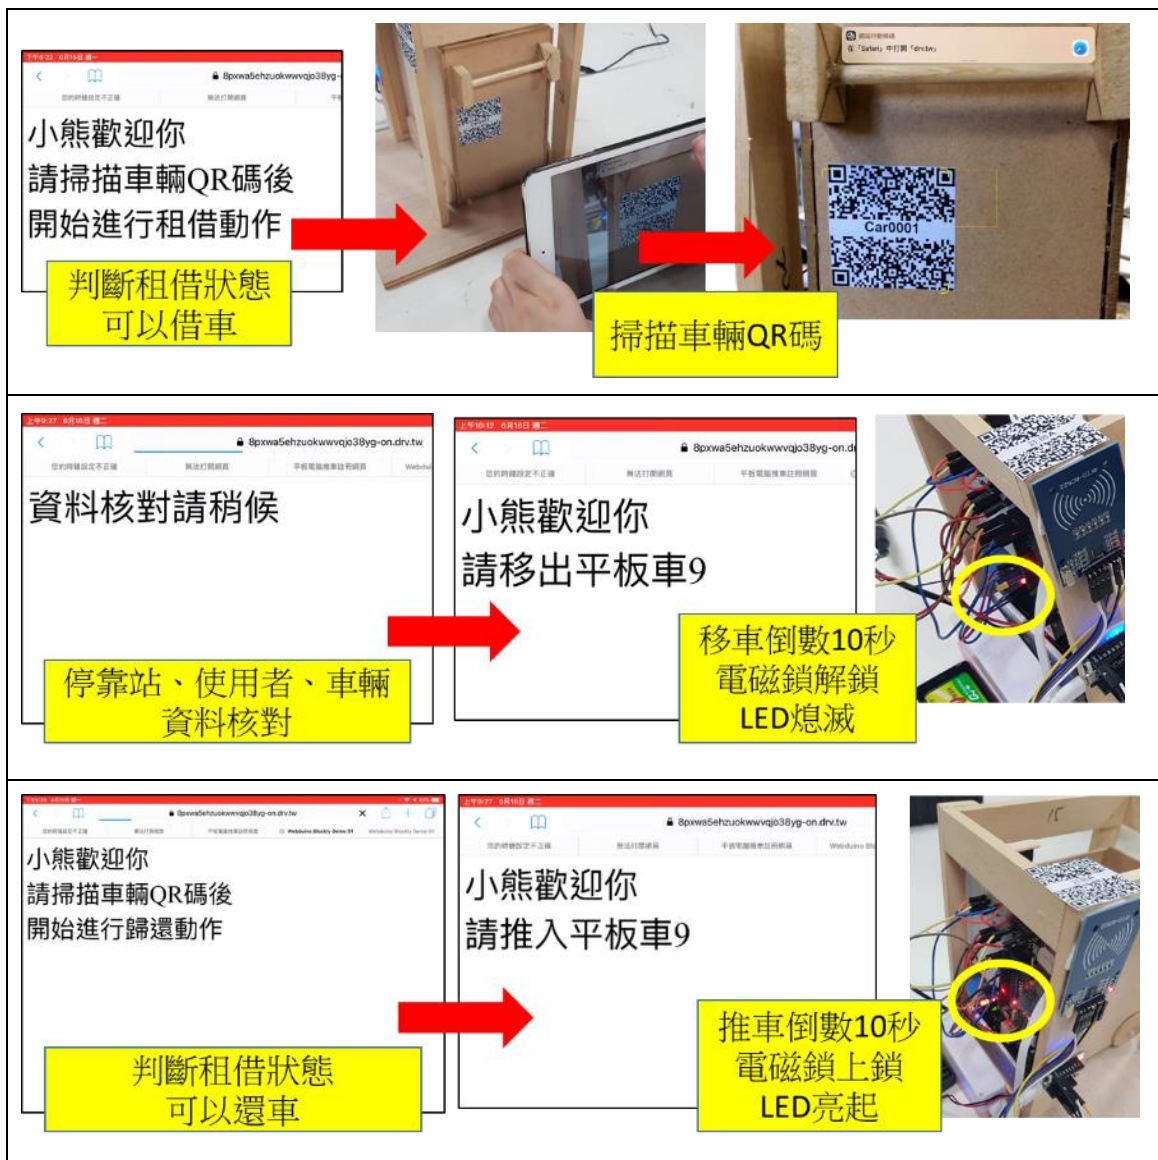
8pxwa5ehzuokwwvqjo38yg

小熊歡迎你
請掃描車輛QR碼後
開始進行租借動作

判斷租借狀態
可以借車

Car0001

掃描車輛QR碼

8pxwa5ehzuokwwvqjo38yg-on.drv.tw

資料核對請稍候

停靠站、使用者、車輛
資料核對

8pxwa5ehzuokwwvqjo38yg-on.d

小熊歡迎你
請移出平板車9

移車倒數10秒
電磁鎖解鎖
LED熄滅

8pxwa5ehzuokwwvqjo38yg-on.drv.tw

小熊歡迎你
請掃描車輛QR碼後
開始進行歸還動作

判斷租借狀態
可以還車

8pxwa5ehzuokwwvqjo38yg-on.drv.tw

小熊歡迎你
請推入平板車9

推車倒數10秒
電磁鎖上鎖
LED亮起